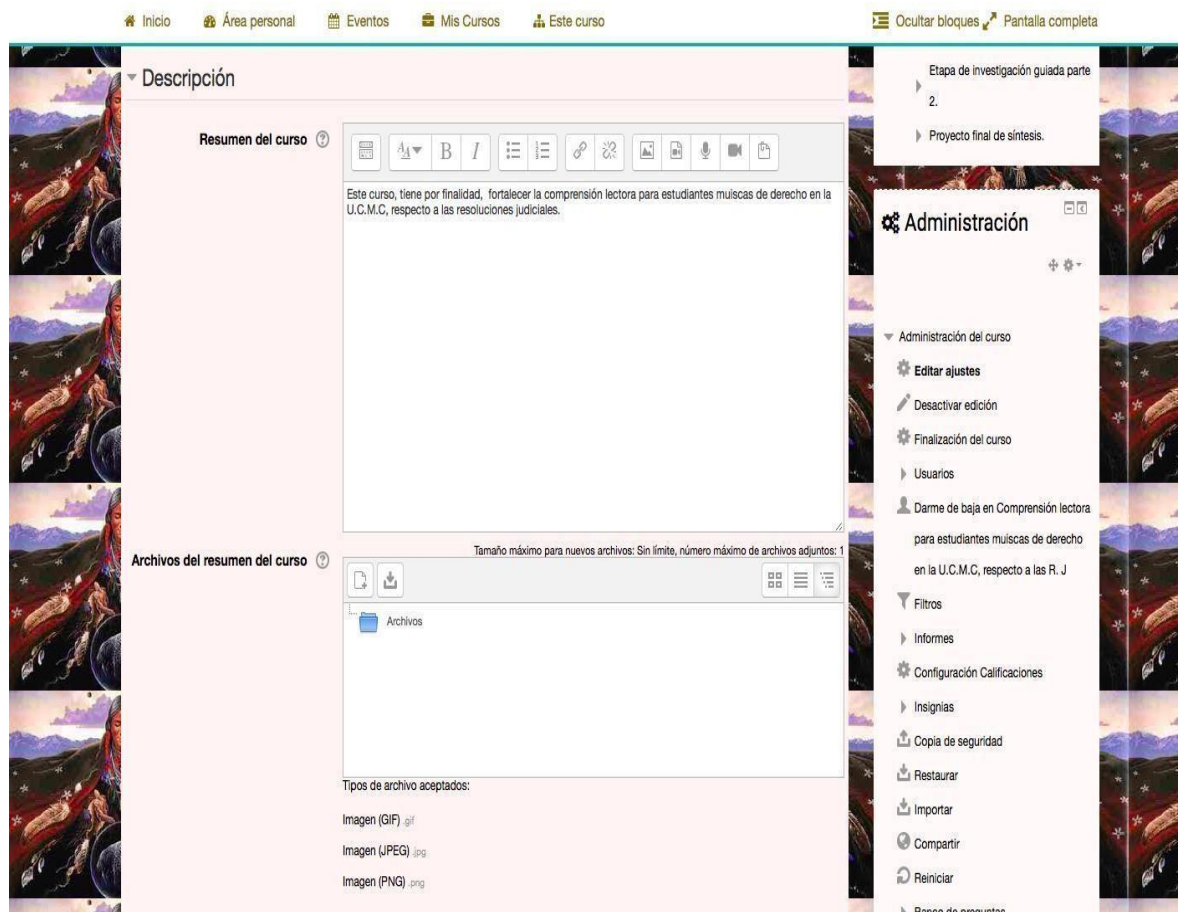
Inicio Área personal Eventos Mis Cursos Este curso

Ocultar bloques Pantalla completa

Descripción

Resumen del curso

Este curso, tiene por finalidad, fortalecer la comprensión lectora para estudiantes muiscas de derecho en la U.C.M.C, respecto a las resoluciones judiciales.

Archivos del resumen del curso

Tamaño máximo para nuevos archivos: Sin límite, número máximo de archivos adjuntos: 1

Archivos

Tipos de archivo aceptados:

Imagen (GIF) .gif

Imagen (JPEG) .jpg

Imagen (PNG) .png

Etapa de investigación guiada parte 2.

Proyecto final de síntesis.

Administración

Administración del curso

Editar ajustes

Desactivar edición

Finalización del curso

Usuarios

Darme de baja en Comprensión lectora para estudiantes muiscas de derecho en la U.C.M.C, respecto a las R. J

Filtros

Informes

Configuración Calificaciones

Insignias

Copia de seguridad

Restaurar

Importar

Compartir

Reiniciar

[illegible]